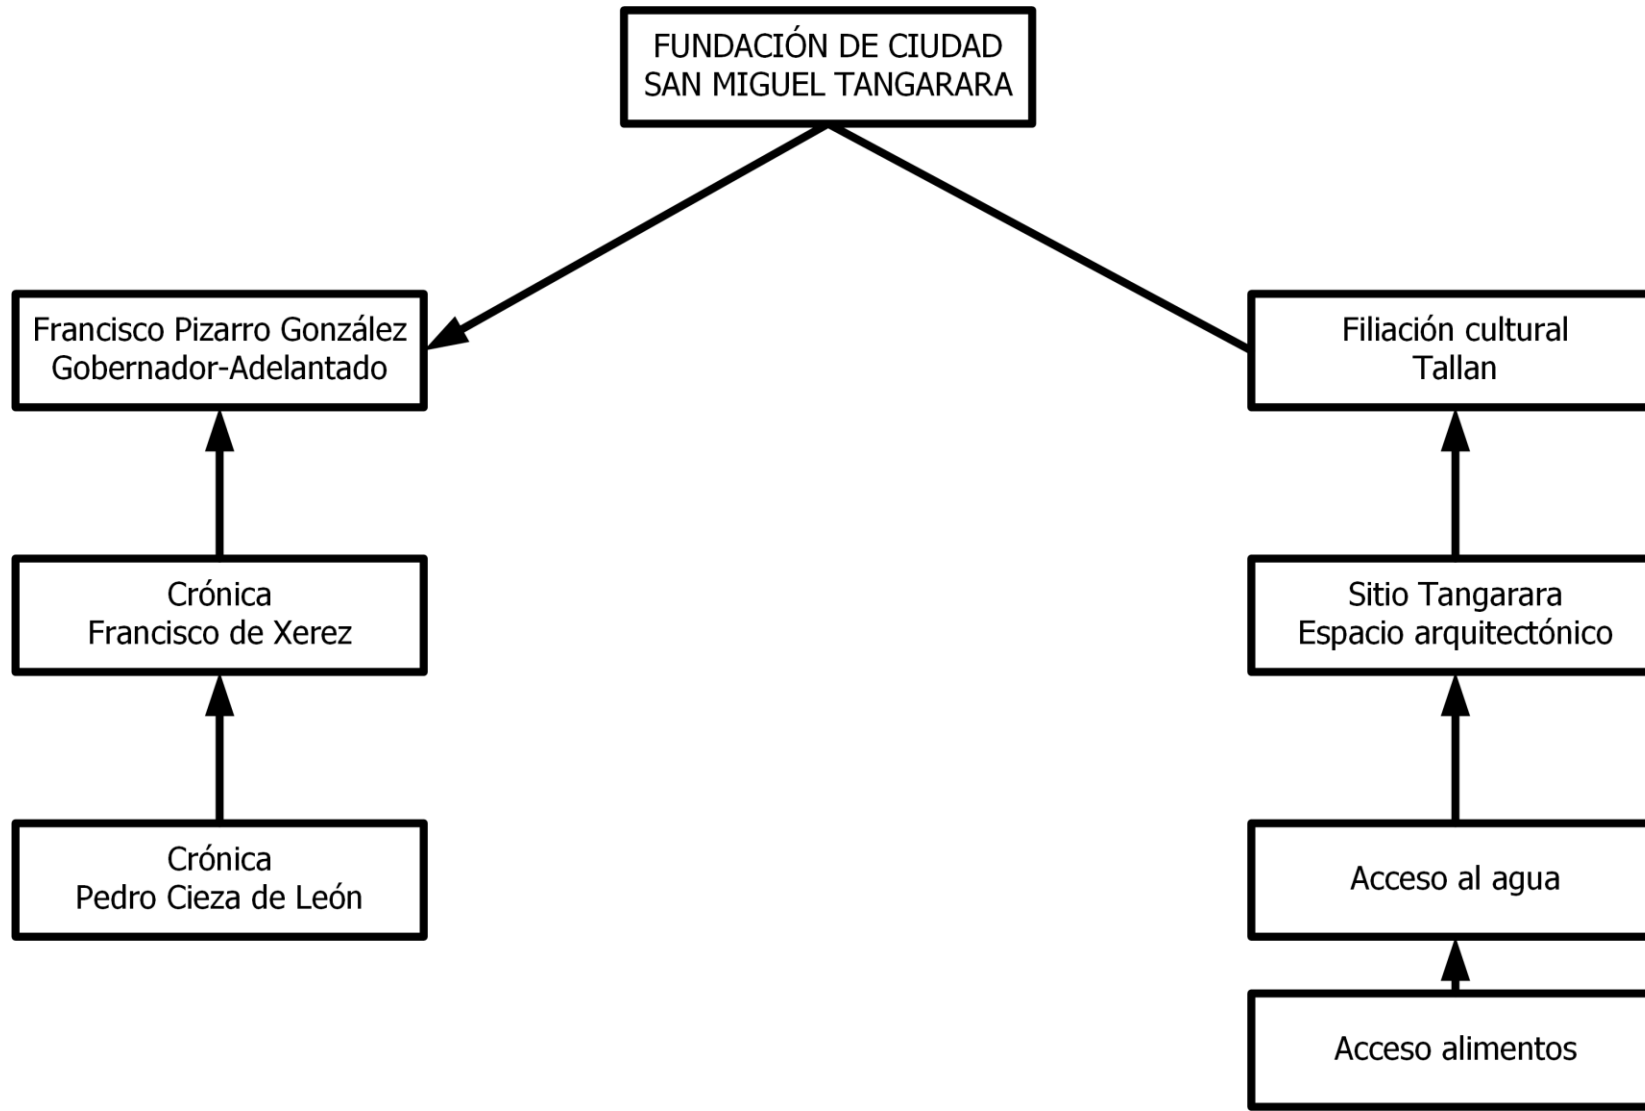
FUNDACIÓN DE CIUDAD SAN MIGUEL TANGARARA

Francisco Pizarro González
Gobernador-Adelantado

Crónica
Francisco de Xerez

Crónica
Pedro Cieza de León

Filiación cultural
Tallan

Sitio Tangarara
Espacio arquitectónico

Acceso al agua

Acceso alimentos